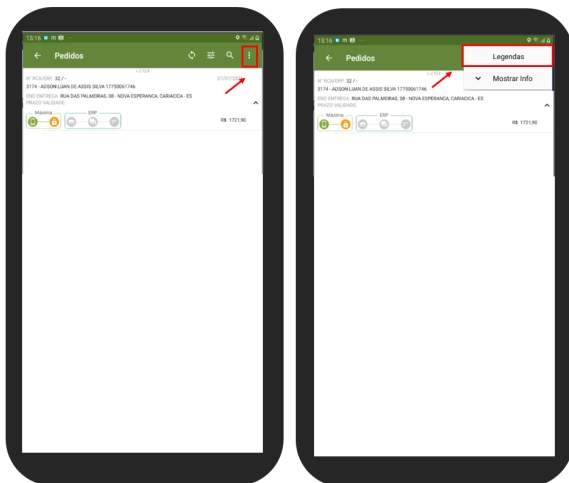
15:16

Pedidos

v.2.12.4

Nº RCA/ERP: 32 / -

27/07/202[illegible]

3174 - ADSON LUAN DE ASSIS SILVA 17750061746

END ENTREGA: RUA DAS PALMEIRAS, 08 - NOVA ESPERANCA, CARIACICA - ES

PRAZO VALIDADE:

Máxima

ERP

R$ 1721,90

15:16

Pedidos

Legendas

Mostrar Info

v.2.12.4

Nº RCA/ERP: 32 / -

3174 - ADSON LUAN DE ASSIS SILVA 17750061746

END ENTREGA: RUA DAS PALMEIRAS, 08 - NOVA ESPERANCA, CARIACICA - ES

PRAZO VALIDADE:

Máxima

ERP

R$ 1721,90